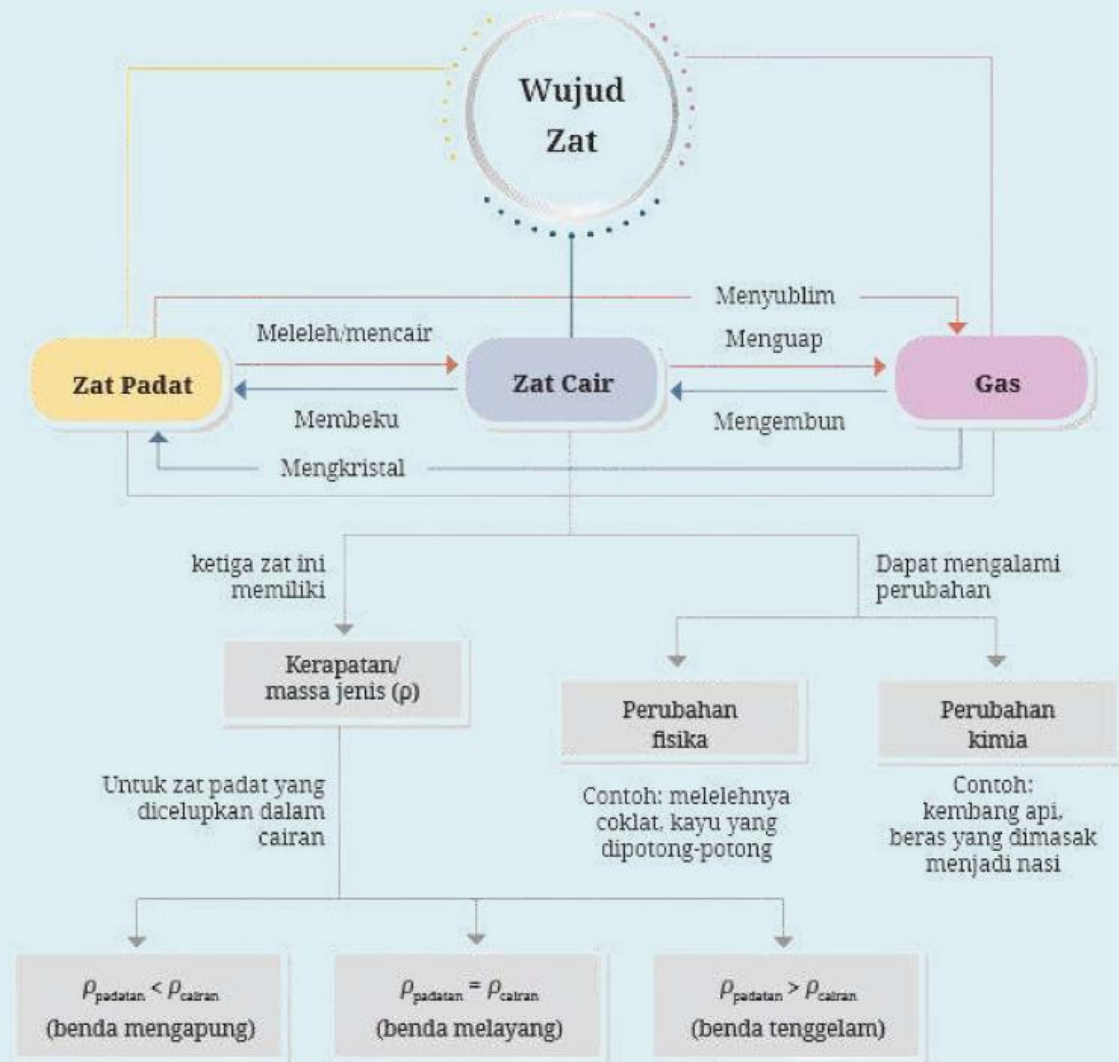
Wujud Zat

Menyublim

Meleleh/mencair

Menguap

Zat Padat

Zat Cair

Gas

Membeku

Mengembun

Mengkristal

ketiga zat ini memiliki

Dapat mengalami perubahan

Kerapatan/ massa jenis (ρ)

Perubahan fisika

Perubahan kimia

Untuk zat padat yang dicelupkan dalam cairan

Contoh: melelehnya coklat, kayu yang dipotong-potong

Contoh: kembang api, beras yang dimasak menjadi nasi

$\rho_{padatan} < \rho_{cairan}$ (benda mengapung)

$\rho_{padatan} = \rho_{cairan}$ (benda melayang)

$\rho_{padatan} > \rho_{cairan}$ (benda tenggelam)